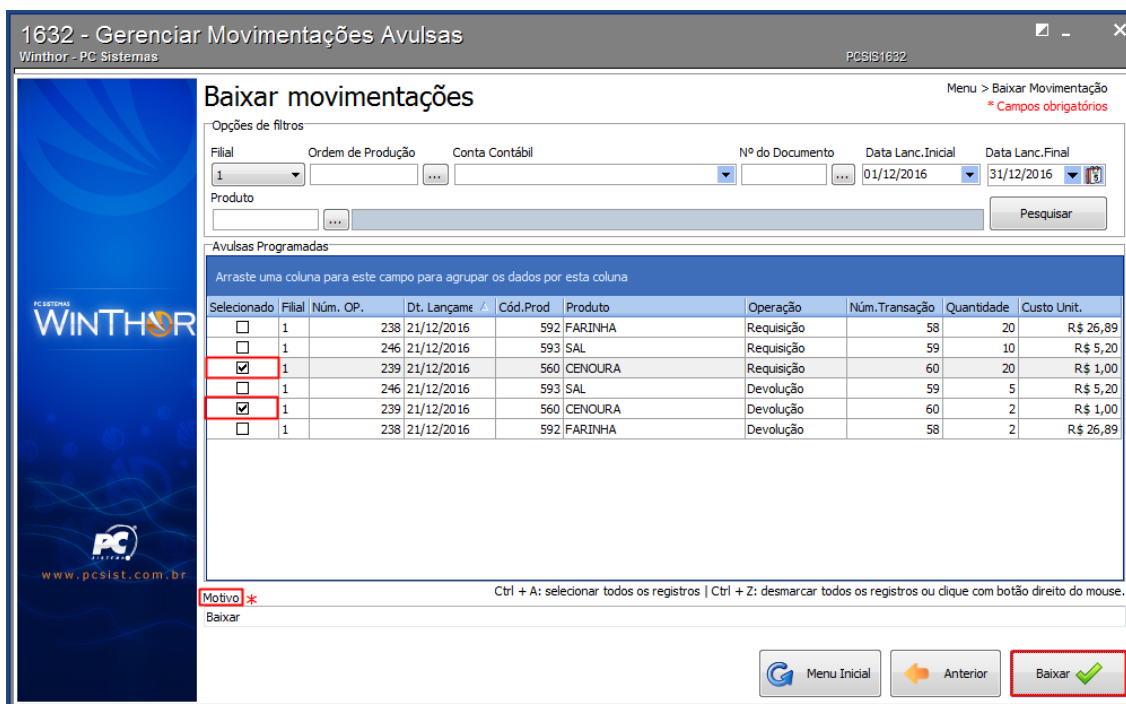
1632 - Gerenciar Movimentações Avulsas
Winthor - PC Sistemas
PCSIS1632

PC SISTEMAS
WINTHOR

PC
SISTEMAS
www.pcsist.com.br

Baixar movimentações
Menu > Baixar Movimentação
* Campos obrigatórios

Opções de filtros
Filial
1
Ordem de Produção
...
Conta Contábil
Nº do Documento
...
Data Lanc.Inicial
01/12/2016
Data Lanc.Final
31/12/2016
Produto
...
Pesquisar

Avulsas Programadas
Arraste uma coluna para este campo para agrupar os dados por esta coluna

| Selecionado | Filial | Núm. OP. | Dt. Lançame | Cód.Prod | Produto | Operação | Núm.Transação | Quantidade | Custo Unit. |
|---|---|---|---|---|---|---|---|---|---|
| ☐ | 1 | 238 | 21/12/2016 | 592 | FARINHA | Requisição | 58 | 20 | R$ 26,89 |
| ☐ | 1 | 246 | 21/12/2016 | 593 | SAL | Requisição | 59 | 10 | R$ 5,20 |
| ☑ | 1 | 239 | 21/12/2016 | 560 | CENOURA | Requisição | 60 | 20 | R$ 1,00 |
| ☐ | 1 | 246 | 21/12/2016 | 593 | SAL | Devolução | 59 | 5 | R$ 5,20 |
| ☑ | 1 | 239 | 21/12/2016 | 560 | CENOURA | Devolução | 60 | 2 | R$ 1,00 |
| ☐ | 1 | 238 | 21/12/2016 | 592 | FARINHA | Devolução | 58 | 2 | R$ 26,89 |

Motivo *
Ctrl + A: selecionar todos os registros | Ctrl + Z: desmarcar todos os registros ou clique com botão direito do mouse.
Baixar

Menu Inicial
Anterior
Baixar